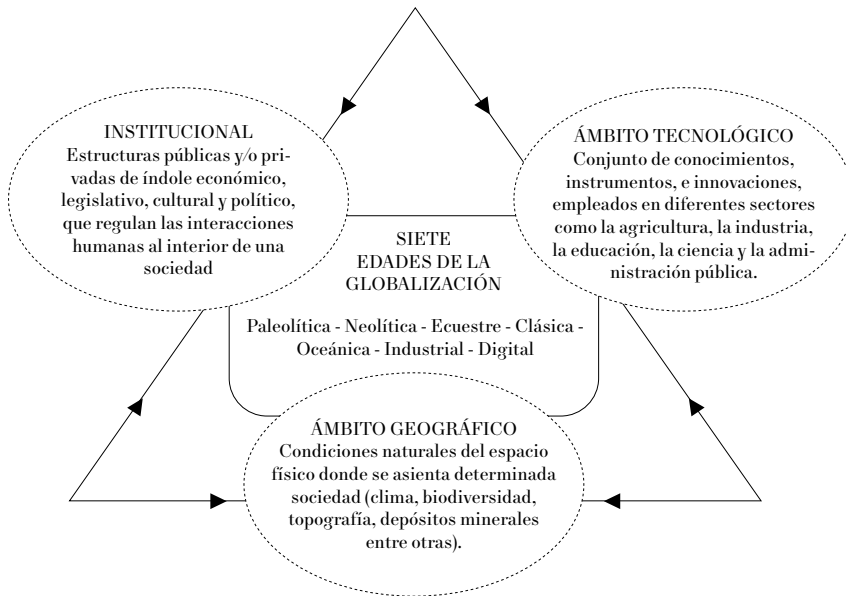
INSTITUCIONAL
Estructuras públicas y/o privadas de índole económico, legislativo, cultural y político, que regulan las interacciones humanas al interior de una sociedad

ÁMBITO TECNOLÓGICO
Conjunto de conocimientos, instrumentos, e innovaciones, empleados en diferentes sectores como la agricultura, la industria, la educación, la ciencia y la administración pública.

SIETE
EDADES DE LA
GLOBALIZACIÓN

Paleolítica - Neolítica - Ecuestre - Clásica - Oceánica - Industrial - Digital

ÁMBITO GEOGRÁFICO
Condiciones naturales del espacio físico donde se asienta determinada sociedad (clima, biodiversidad, topografía, depósitos minerales entre otras).